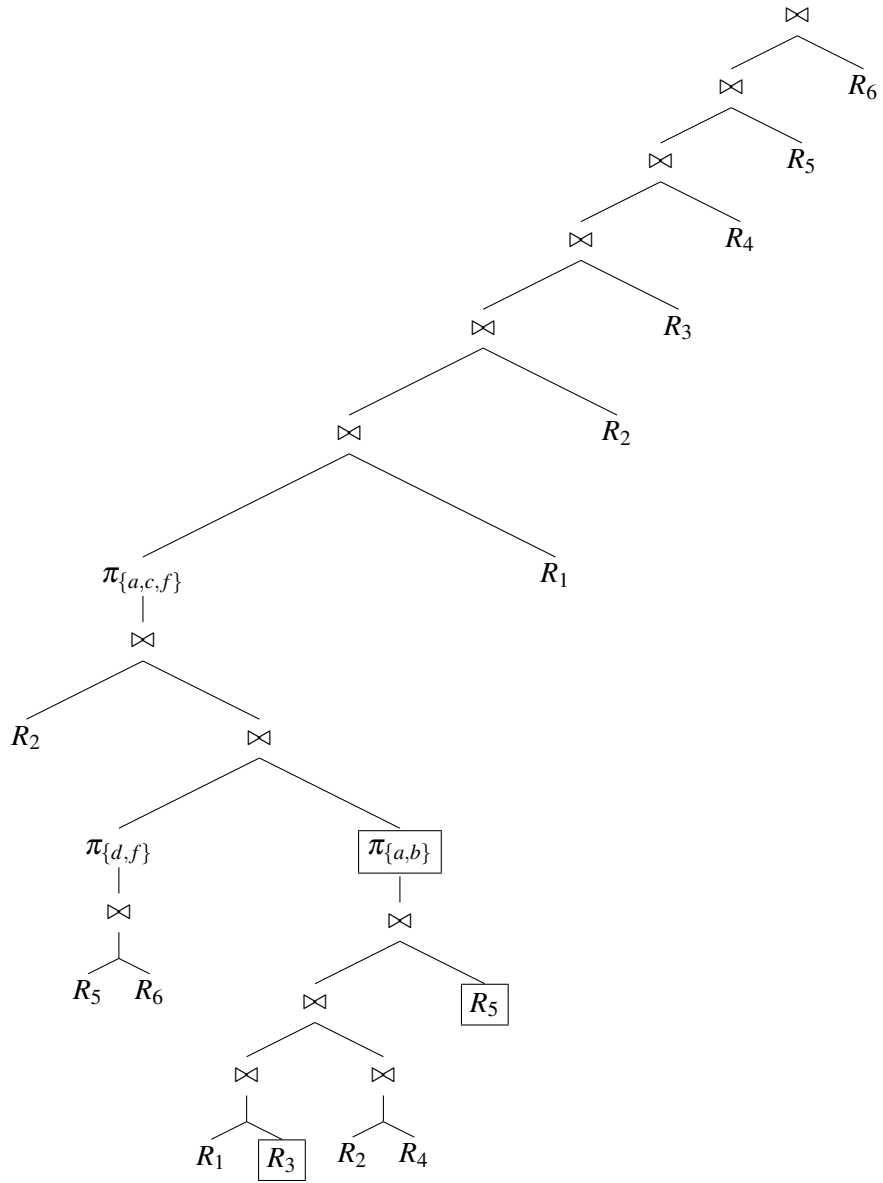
$\bowtie$
$\bowtie$ $R_6$
$\bowtie$ $R_5$
$\bowtie$ $R_4$
$\bowtie$ $R_3$
$\bowtie$ $R_2$
$\pi_{\{a,c,f\}}$ $R_1$
$\bowtie$
$R_2$ $\bowtie$
$\pi_{\{d,f\}}$ $\pi_{\{a,b\}}$
$\bowtie$ $\bowtie$
$R_5$ $R_6$ $\bowtie$ $R_5$
$\bowtie$ $\bowtie$
$R_1$ $R_3$ $R_2$ $R_4$